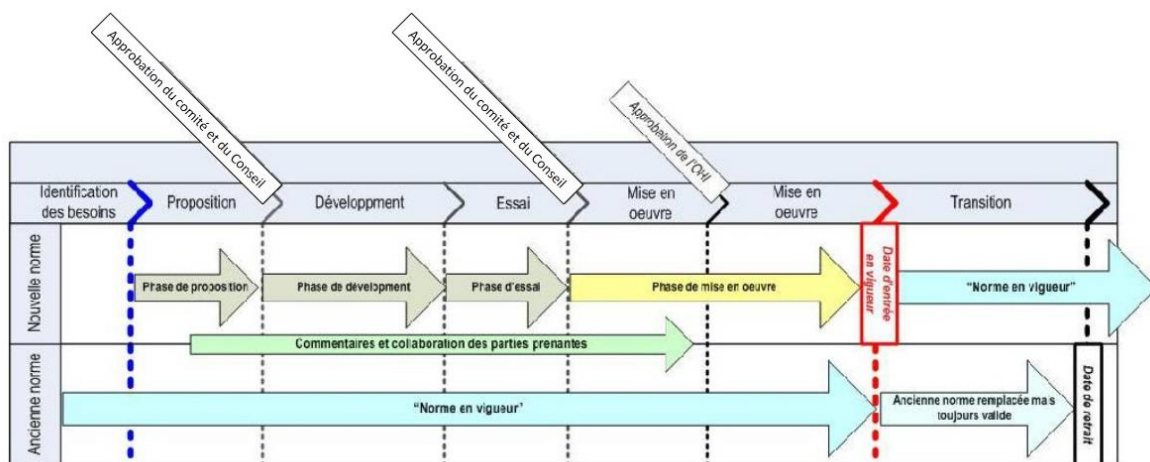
Approbation du comité et du Conseil

Approbation du comité et du Conseil

Approbation de l'OH

Identification des besoins

Proposition

Développment

Essai

Mise en oeuvre

Mise en oeuvre

Transition

Nouvelle norme

Phase de proposition

Phase de développment

Phase d'essai

Phase de mise en oeuvre

Date d'entrée en vigueur

"Norme en vigueur"

Commentaires et collaboration des parties prenantes

Ancienne norme

"Norme en vigueur"

Ancienne norme remplacée mais toujours valide

Date de retrait